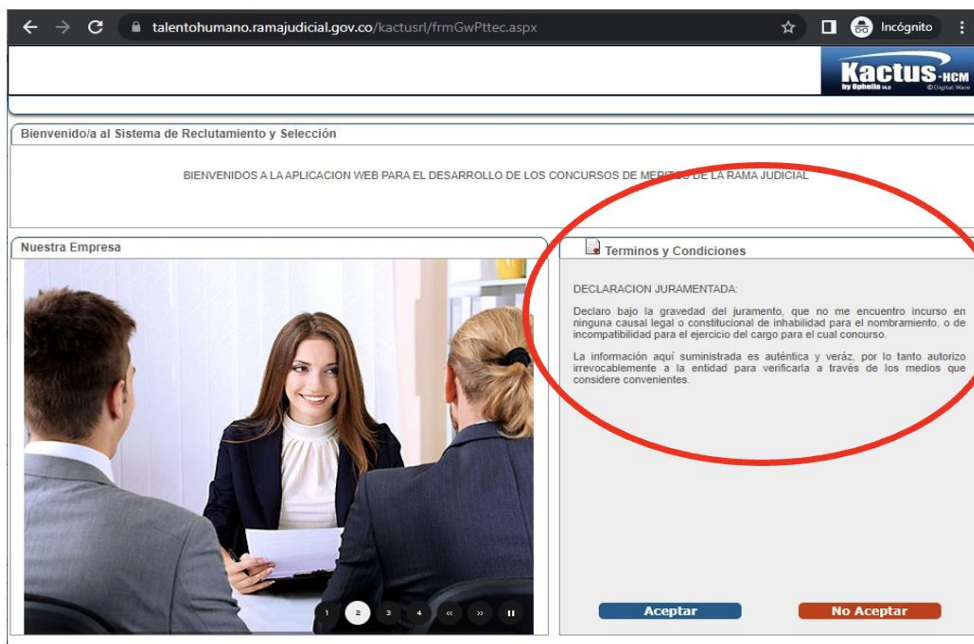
talentohumano.ramajudicial.gov.co/kactusrl/frmGwPttec.aspx

Incógnito

Kactus-HCM
by Ophelia
© Digital Ware

Bienvenido/a al Sistema de Reclutamiento y Selección

BIENVENIDOS A LA APLICACION WEB PARA EL DESARROLLO DE LOS CONCURSOS DE MERITOS DE LA RAMA JUDICIAL

Nuestra Empresa

Terminos y Condiciones

DECLARACION JURAMENTADA:

Declaro bajo la gravedad del juramento, que no me encuentro incurso en ninguna causal legal o constitucional de inhabilidad para el nombramiento, o de incompatibilidad para el ejercicio del cargo para el cual concurso.

La información aquí suministrada es auténtica y veráz, por lo tanto autorizo irrevocablemente a la entidad para verificarla a través de los medios que considere convenientes.

1 2 3 4 « » ॥

Aceptar

No Aceptar